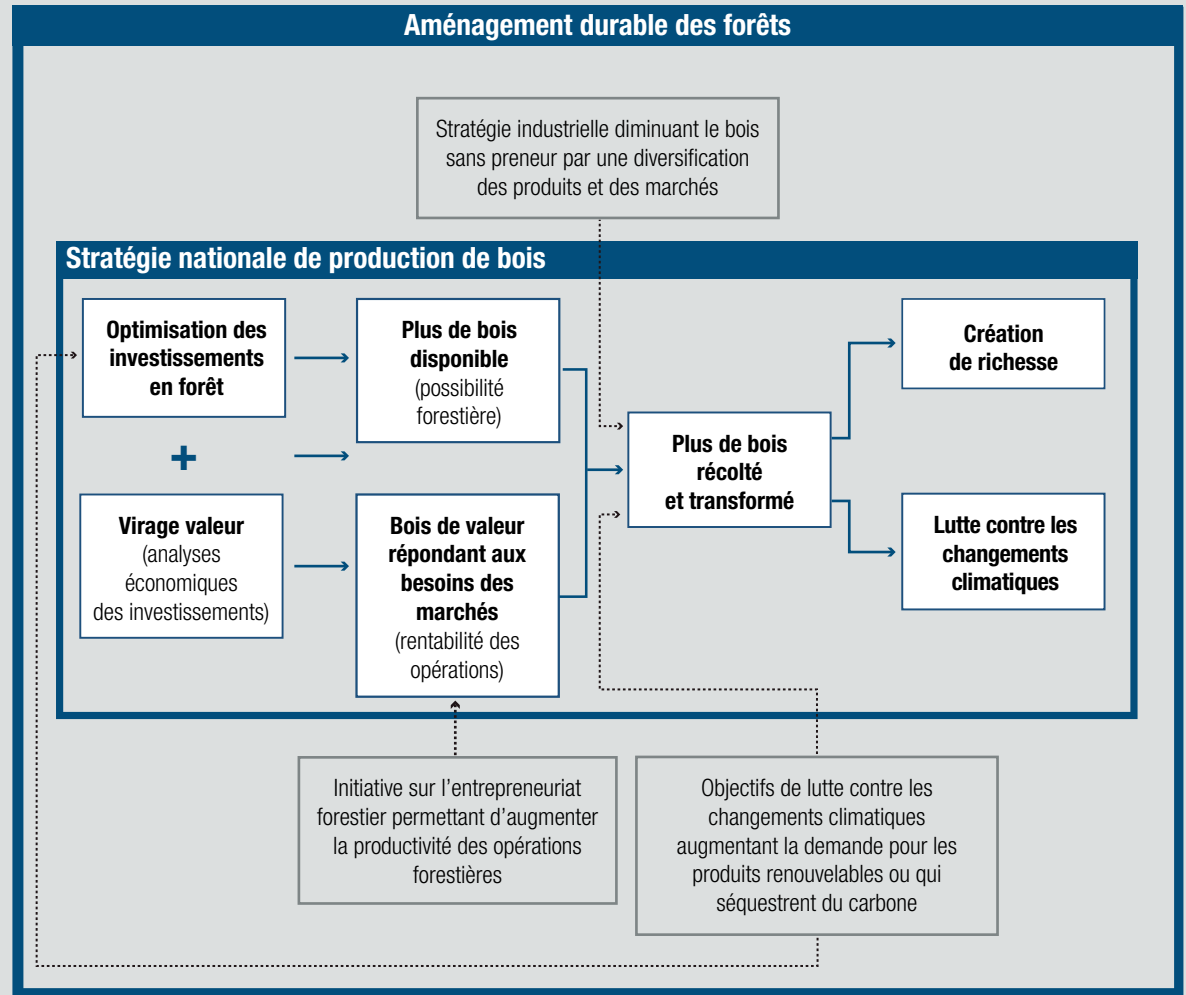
Aménagement durable des forêts

Stratégie industrielle diminuant le bois sans preneur par une diversification des produits et des marchés

Stratégie nationale de production de bois

Optimisation des investissements en forêt

+

Virage valeur (analyses économiques des investissements)

Plus de bois disponible (possibilité forestière)

Bois de valeur répondant aux besoins des marchés (rentabilité des opérations)

Plus de bois récolté et transformé

Création de richesse

Lutte contre les changements climatiques

Initiative sur l'entrepreneuriat forestier permettant d'augmenter la productivité des opérations forestières

Objectifs de lutte contre les changements climatiques augmentant la demande pour les produits renouvelables ou qui séquestrent du carbone